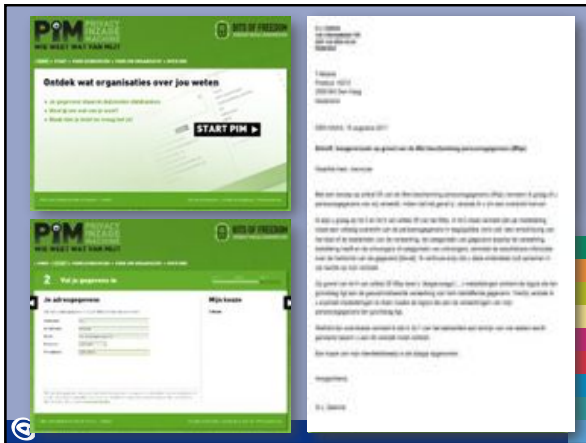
PIM PRIVACY INZAGE MACHINE
WIE WEET WAT VAN MIJ?
BITS OF FREEDOM
Ontdek wat organisaties over jou weten
START PIM

PIM PRIVACY INZAGE MACHINE
WIE WEET WAT VAN MIJ?
BITS OF FREEDOM
2 Vul je gegevens in
Je adresgegevens
Mijn keuze

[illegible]

Betreft: Inzageverzoek op grond van de Wet bescherming persoonsgegevens (Wbp)

Geachte heer, mevrouw,

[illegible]

Hoogachtend,

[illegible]